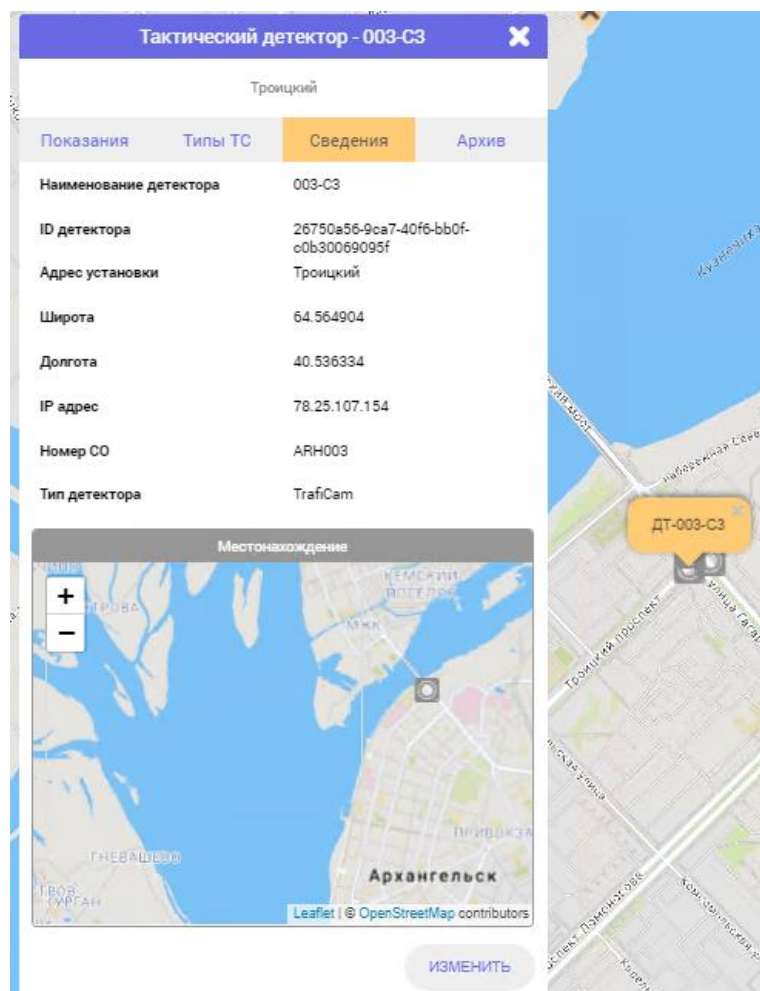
Тактический детектор - 003-С3

Троицкий

Показания | Типы ТС | Сведения | Архив

| | |
|---|---|
| Наименование детектора | 003-С3 |
| ID детектора | 26750a56-9ca7-40f6-bb0f-c0b30069095f |
| Адрес установки | Троицкий |
| Широта | 64.564904 |
| Долгота | 40.536334 |
| IP адрес | 78.25.107.154 |
| Номер СО | ARH003 |
| Тип детектора | TrafiCam |

Местонахождение

+
−

КЕМСКИЙ ПОСЕЛОК
МЖК
ПРИВОКЗА
ГНЕВАШЕВО
Архангельск

Leaflet | © OpenStreetMap contributors

ИЗМЕНИТЬ

ДТ-003-С3

Троицкий проспект
улица Гагар
Набережная Сев
Кузнечих
Комсомольская
проспект Ломоносова
Карл